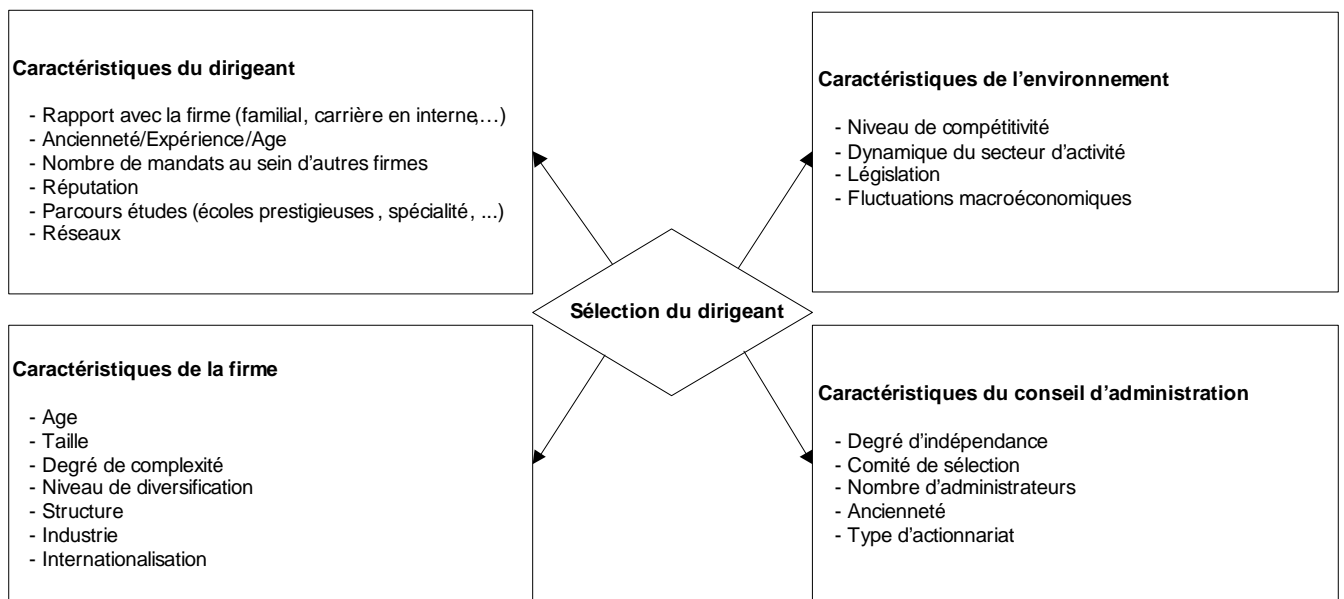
**Caractéristiques du dirigeant**

- Rapport avec la firme (familial, carrière en interne,…)
- Ancienneté/Expérience/Age
- Nombre de mandats au sein d'autres firmes
- Réputation
- Parcours études (écoles prestigieuses , spécialité, ...)
- Réseaux

**Caractéristiques de l'environnement**

- Niveau de compétitivité
- Dynamique du secteur d'activité
- Législation
- Fluctuations macroéconomiques

**Sélection du dirigeant**

**Caractéristiques de la firme**

- Age
- Taille
- Degré de complexité
- Niveau de diversification
- Structure
- Industrie
- Internationalisation

**Caractéristiques du conseil d'administration**

- Degré d'indépendance
- Comité de sélection
- Nombre d'administrateurs
- Ancienneté
- Type d'actionnariat